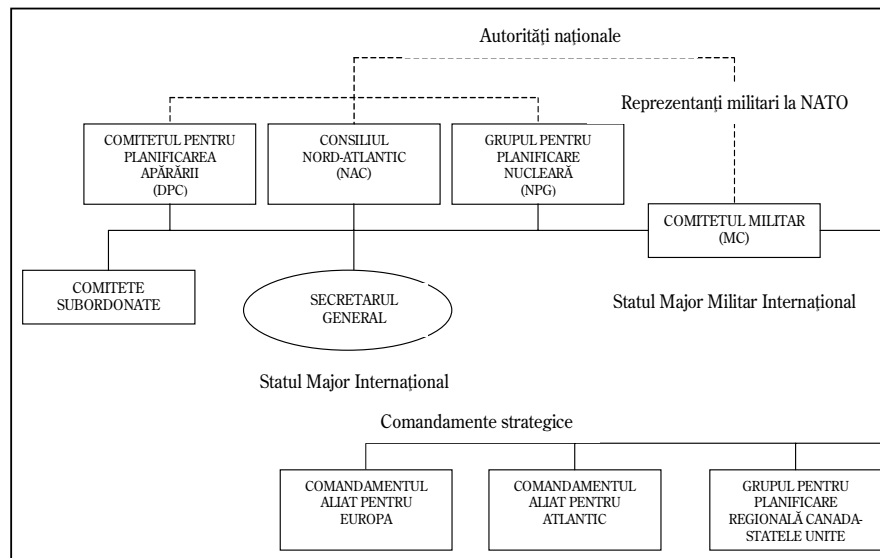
Autorități naționale

Reprezentanți militari la NATO

COMITETUL PENTRU PLANIFICAREA APĂRĂRII (DPC)

CONSILIUL NORD-ATLANTIC (NAC)

GRUPUL PENTRU PLANIFICARE NUCLEARĂ (NPG)

COMITETUL MILITAR (MC)

COMITETE SUBORDONATE

SECRETARUL GENERAL

Statul Major Militar Internațional

Statul Major Internațional

Comandamente strategice

COMANDAMENTUL ALIAT PENTRU EUROPA

COMANDAMENTUL ALIAT PENTRU ATLANTIC

GRUPUL PENTRU PLANIFICARE REGIONALĂ CANADA-STATELE UNITE